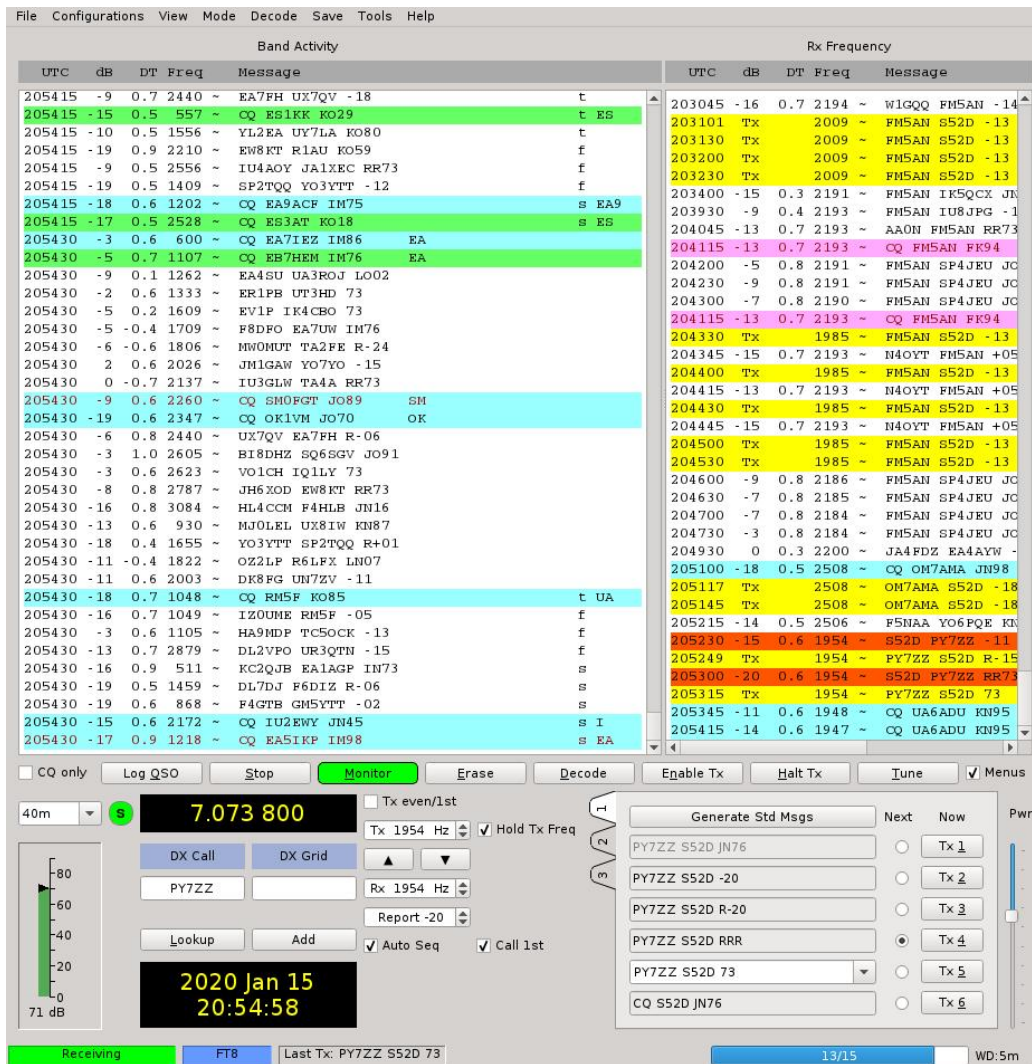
File Configurations View Mode Decode Save Tools Help

Band Activity

| UTC | dB | DT | Freq | Message | |
|---|---|---|---|---|---|
| 205415 | -9 | 0.7 | 2440 ~ | EA7FH UX7QV -18 | t |
| 205415 | -15 | 0.5 | 557 ~ | CQ ES1KK KO29 | t ES |
| 205415 | -10 | 0.5 | 1556 ~ | YL2EA UY7LA KO80 | t |
| 205415 | -19 | 0.9 | 2210 ~ | EW8KT R1AU KO59 | f |
| 205415 | -9 | 0.5 | 2556 ~ | IU4AOY JA1XEC RR73 | f |
| 205415 | -19 | 0.5 | 1409 ~ | SP2TQQ YO3YTT -12 | f |
| 205415 | -18 | 0.6 | 1202 ~ | CQ EA9ACF IM75 | s EA9 |
| 205415 | -17 | 0.5 | 2528 ~ | CQ ES3AT KO18 | s ES |
| 205430 | -3 | 0.6 | 600 ~ | CQ EA7IEZ IM86 | EA |
| 205430 | -5 | 0.7 | 1107 ~ | CQ EB7HEM IM76 | EA |
| 205430 | -9 | 0.1 | 1262 ~ | EA4SU UA3ROJ LO02 | |
| 205430 | -2 | 0.6 | 1333 ~ | ER1PB UT3HD 73 | |
| 205430 | -5 | 0.2 | 1609 ~ | EV1P IK4CBO 73 | |
| 205430 | -5 | -0.4 | 1709 ~ | F8DFO EA7UW IM76 | |
| 205430 | -6 | -0.6 | 1806 ~ | MW0MUT TA2FE R-24 | |
| 205430 | 2 | 0.6 | 2026 ~ | JM1GAW YO7YO -15 | |
| 205430 | 0 | -0.7 | 2137 ~ | IU3GLW TA4A RR73 | |
| 205430 | -9 | 0.6 | 2260 ~ | CQ SM0FGT JO89 | SM |
| 205430 | -19 | 0.6 | 2347 ~ | CQ OK1VM JO70 | OK |
| 205430 | -6 | 0.8 | 2440 ~ | UX7QV EA7FH R-06 | |
| 205430 | -3 | 1.0 | 2605 ~ | BI8DHZ SQ6SGV JO91 | |
| 205430 | -3 | 0.6 | 2623 ~ | VO1CH IQ1LY 73 | |
| 205430 | -8 | 0.8 | 2787 ~ | JH6XOD EW8KT RR73 | |
| 205430 | -16 | 0.8 | 3084 ~ | HL4CCM F4HLB JN16 | |
| 205430 | -13 | 0.6 | 930 ~ | MJ0LEL UX8IW KN87 | |
| 205430 | -18 | 0.4 | 1655 ~ | YO3YTT SP2TQQ R+01 | |
| 205430 | -11 | -0.4 | 1822 ~ | OZ2LP R6LFX LN07 | |
| 205430 | -11 | 0.6 | 2003 ~ | DK8FG UN7ZV -11 | |
| 205430 | -18 | 0.7 | 1048 ~ | CQ RM5F KO85 | t UA |
| 205430 | -16 | 0.7 | 1049 ~ | IZ0UME RM5F -05 | f |
| 205430 | -3 | 0.6 | 1105 ~ | HA9MDP TC5OCK -13 | f |
| 205430 | -13 | 0.7 | 2879 ~ | DL2VPO UR3QTN -15 | f |
| 205430 | -16 | 0.9 | 511 ~ | KC2QJB EA1AGP IN73 | s |
| 205430 | -19 | 0.5 | 1459 ~ | DL7DJ F6DIZ R-06 | s |
| 205430 | -19 | 0.6 | 868 ~ | F4GTB GM5YTT -02 | s |
| 205430 | -15 | 0.6 | 2172 ~ | CQ IU2EWY JN45 | s I |
| 205430 | -17 | 0.9 | 1218 ~ | CQ EA5IKP IM98 | s EA |

Rx Frequency

| UTC | dB | DT | Freq | Message |
|---|---|---|---|---|
| 203045 | -16 | 0.7 | 2194 ~ | W1GQQ FM5AN -14 |
| 203101 | Tx | | 2009 ~ | FM5AN S52D -13 |
| 203130 | Tx | | 2009 ~ | FM5AN S52D -13 |
| 203200 | Tx | | 2009 ~ | FM5AN S52D -13 |
| 203230 | Tx | | 2009 ~ | FM5AN S52D -13 |
| 203400 | -15 | 0.3 | 2191 ~ | FM5AN IK5QCX JN |
| 203930 | -9 | 0.4 | 2193 ~ | FM5AN IU8JPG -1 |
| 204045 | -13 | 0.7 | 2193 ~ | AA0N FM5AN RR73 |
| 204115 | -13 | 0.7 | 2193 ~ | CQ FM5AN FK94 |
| 204200 | -5 | 0.8 | 2191 ~ | FM5AN SP4JEU JO |
| 204230 | -9 | 0.8 | 2191 ~ | FM5AN SP4JEU JO |
| 204300 | -7 | 0.8 | 2190 ~ | FM5AN SP4JEU JO |
| 204115 | -13 | 0.7 | 2193 ~ | CQ FM5AN FK94 |
| 204330 | Tx | | 1985 ~ | FM5AN S52D -13 |
| 204345 | -15 | 0.7 | 2193 ~ | N4OYT FM5AN +05 |
| 204400 | Tx | | 1985 ~ | FM5AN S52D -13 |
| 204415 | -13 | 0.7 | 2193 ~ | N4OYT FM5AN +05 |
| 204430 | Tx | | 1985 ~ | FM5AN S52D -13 |
| 204445 | -15 | 0.7 | 2193 ~ | N4OYT FM5AN +05 |
| 204500 | Tx | | 1985 ~ | FM5AN S52D -13 |
| 204530 | Tx | | 1985 ~ | FM5AN S52D -13 |
| 204600 | -9 | 0.8 | 2186 ~ | FM5AN SP4JEU JO |
| 204630 | -7 | 0.8 | 2185 ~ | FM5AN SP4JEU JO |
| 204700 | -7 | 0.8 | 2184 ~ | FM5AN SP4JEU JO |
| 204730 | -3 | 0.8 | 2184 ~ | FM5AN SP4JEU JO |
| 204930 | 0 | 0.3 | 2200 ~ | JA4FDZ EA4AYW - |
| 205100 | -18 | 0.5 | 2508 ~ | CQ OM7AMA JN98 |
| 205117 | Tx | | 2508 ~ | OM7AMA S52D -18 |
| 205145 | Tx | | 2508 ~ | OM7AMA S52D -18 |
| 205215 | -14 | 0.5 | 2506 ~ | F5NAA YO6PQE KN |
| 205230 | -15 | 0.6 | 1954 ~ | S52D PY7ZZ -11 |
| 205249 | Tx | | 1954 ~ | PY7ZZ S52D R-15 |
| 205300 | -20 | 0.6 | 1954 ~ | S52D PY7ZZ RR73 |
| 205315 | Tx | | 1954 ~ | PY7ZZ S52D 73 |
| 205345 | -11 | 0.6 | 1948 ~ | CQ UA6ADU KN95 |
| 205415 | -14 | 0.6 | 1947 ~ | CQ UA6ADU KN95 |

CQ only Log QSO Stop Monitor Erase Decode Enable Tx Halt Tx Tune Menus

40m S 7.073 800 Tx even/1st
Tx 1954 Hz Hold Tx Freq
DX Call DX Grid
PY7ZZ
Rx 1954 Hz
Report -20
Lookup Add
Auto Seq Call 1st
2020 Jan 15
20:54:58
80 60 40 20 0
71 dB

1 2 3
Generate Std Msgs Next Now Pwr
PY7ZZ S52D JN76 Tx 1
PY7ZZ S52D -20 Tx 2
PY7ZZ S52D R-20 Tx 3
PY7ZZ S52D RRR Tx 4
PY7ZZ S52D 73 Tx 5
CQ S52D JN76 Tx 6

Receiving FT8 Last Tx: PY7ZZ S52D 73 13/15 WD:5m